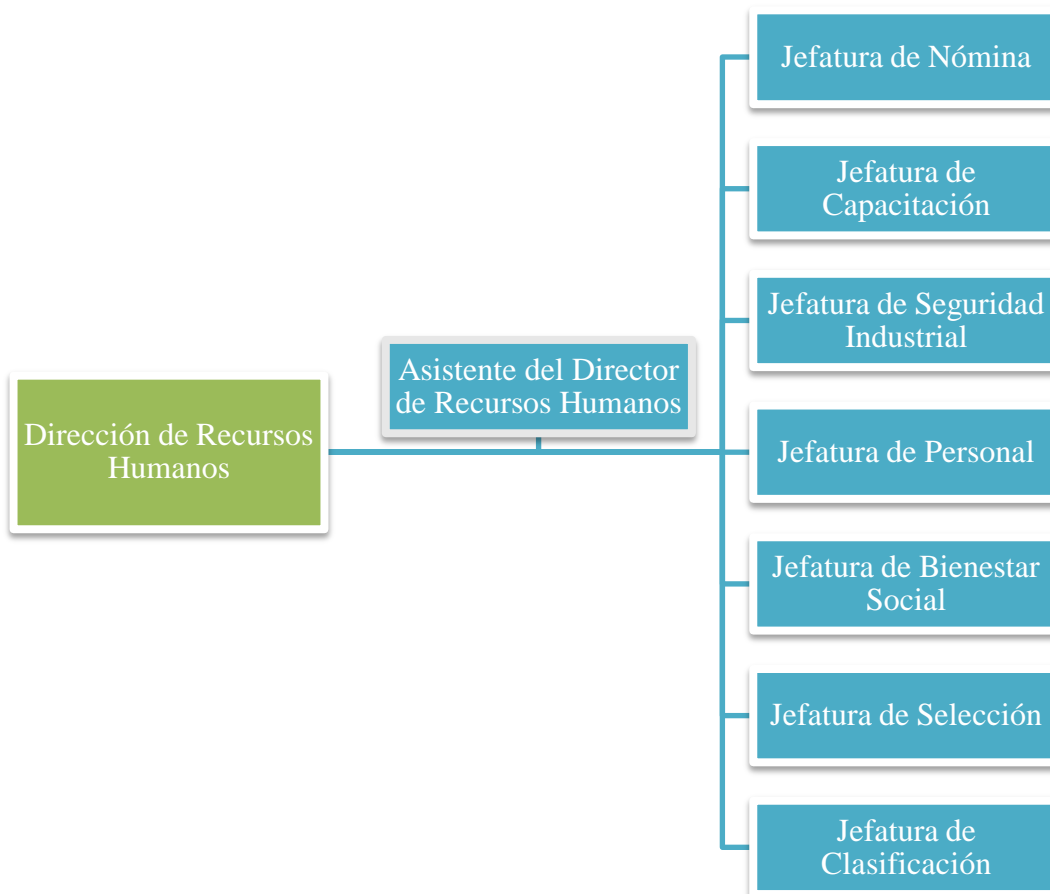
Dirección de Recursos Humanos

Asistente del Director de Recursos Humanos

Jefatura de Nómina

Jefatura de Capacitación

Jefatura de Seguridad Industrial

Jefatura de Personal

Jefatura de Bienestar Social

Jefatura de Selección

Jefatura de Clasificación